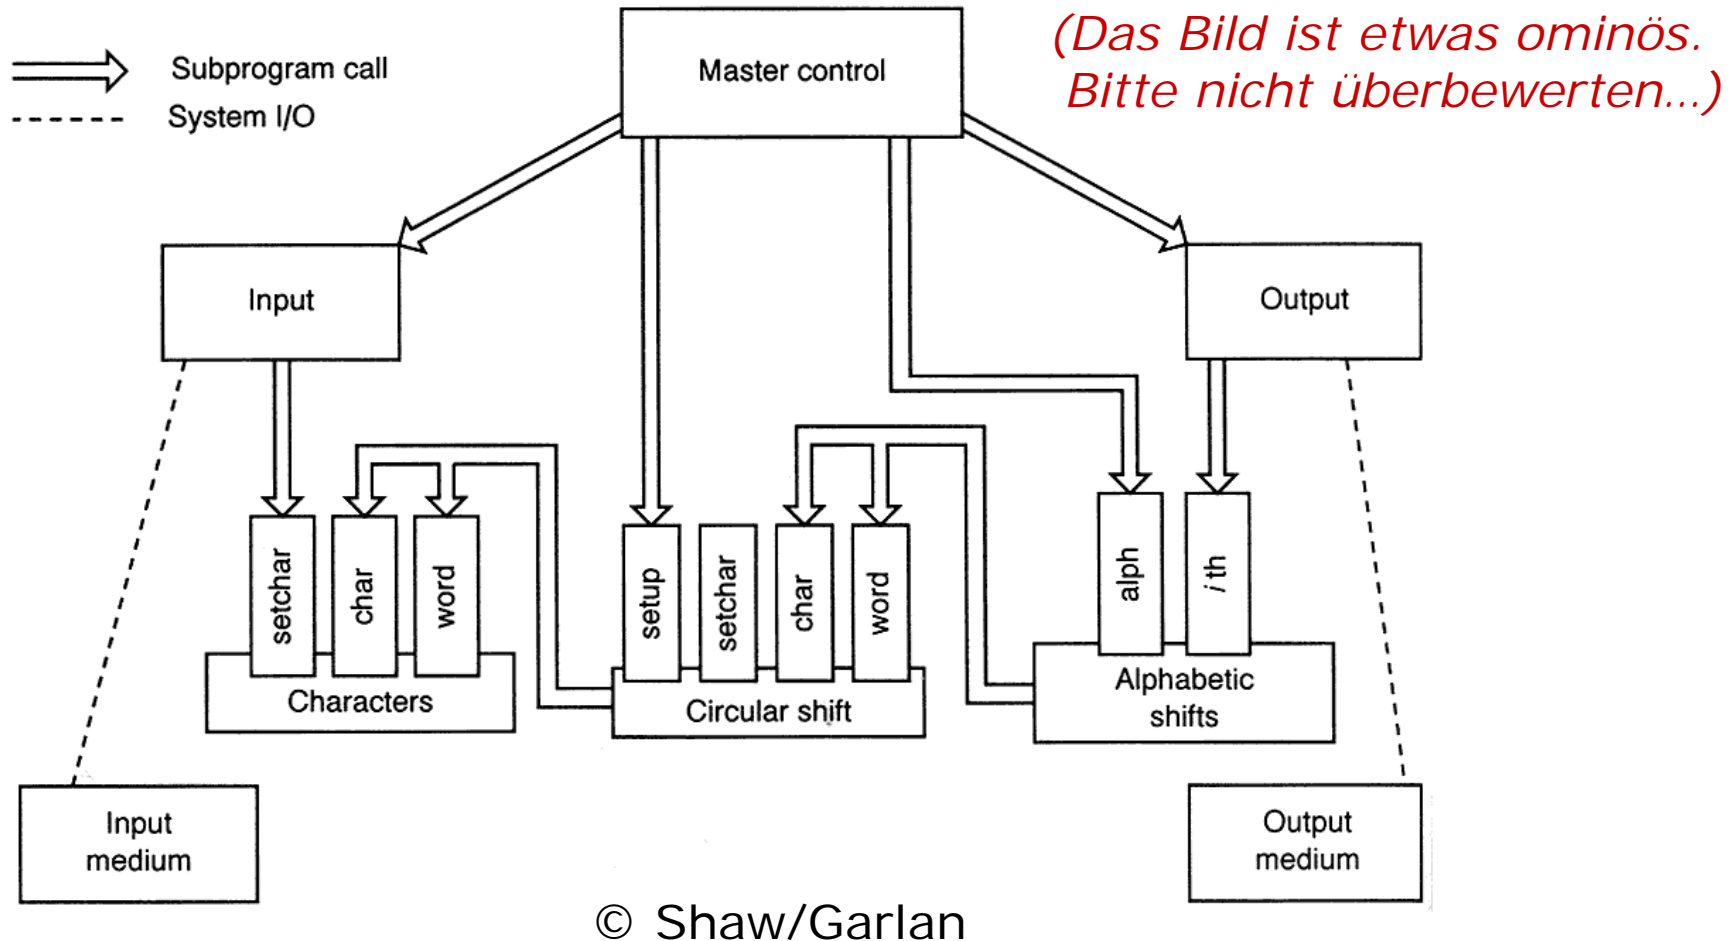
Subprogram call
System I/O

Master control

(Das Bild ist etwas ominös. Bitte nicht überbewerten...)

Input

Output

setchar
char
word
Characters

setup
setchar
char
word
Circular shift

alph
i th
Alphabetic shifts

Input medium

Output medium

© Shaw/Garlan